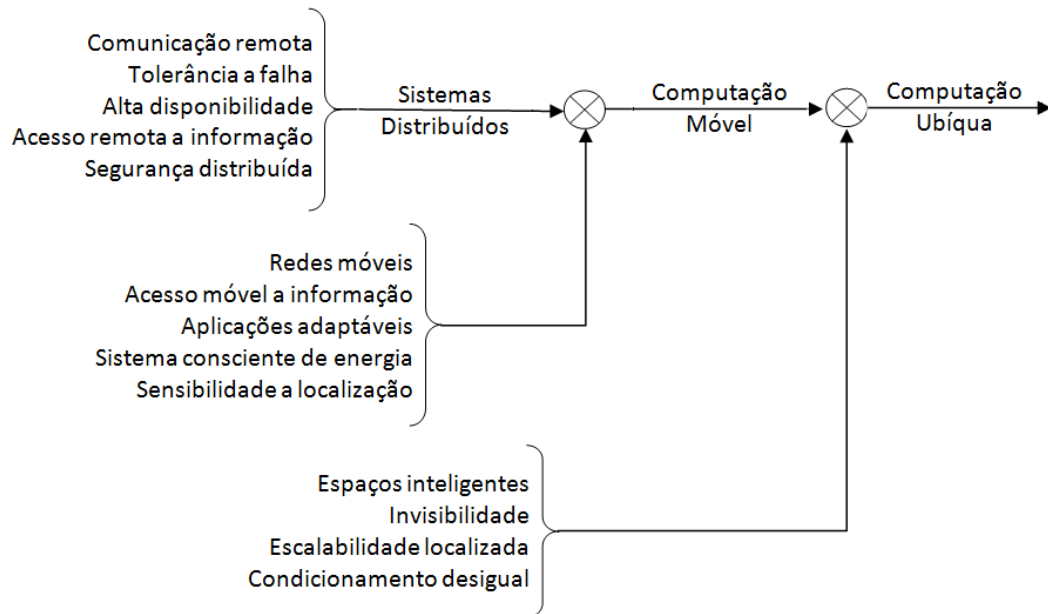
Comunicação remota
Tolerância a falha
Alta disponibilidade
Acesso remota a informação
Segurança distribuída

Sistemas
Distribuídos

Computação
Móvel

Computação
Ubíqua

Redes móveis
Acesso móvel a informação
Aplicações adaptáveis
Sistema consciente de energia
Sensibilidade a localização

Espaços inteligentes
Invisibilidade
Escalabilidade localizada
Condicionamento desigual